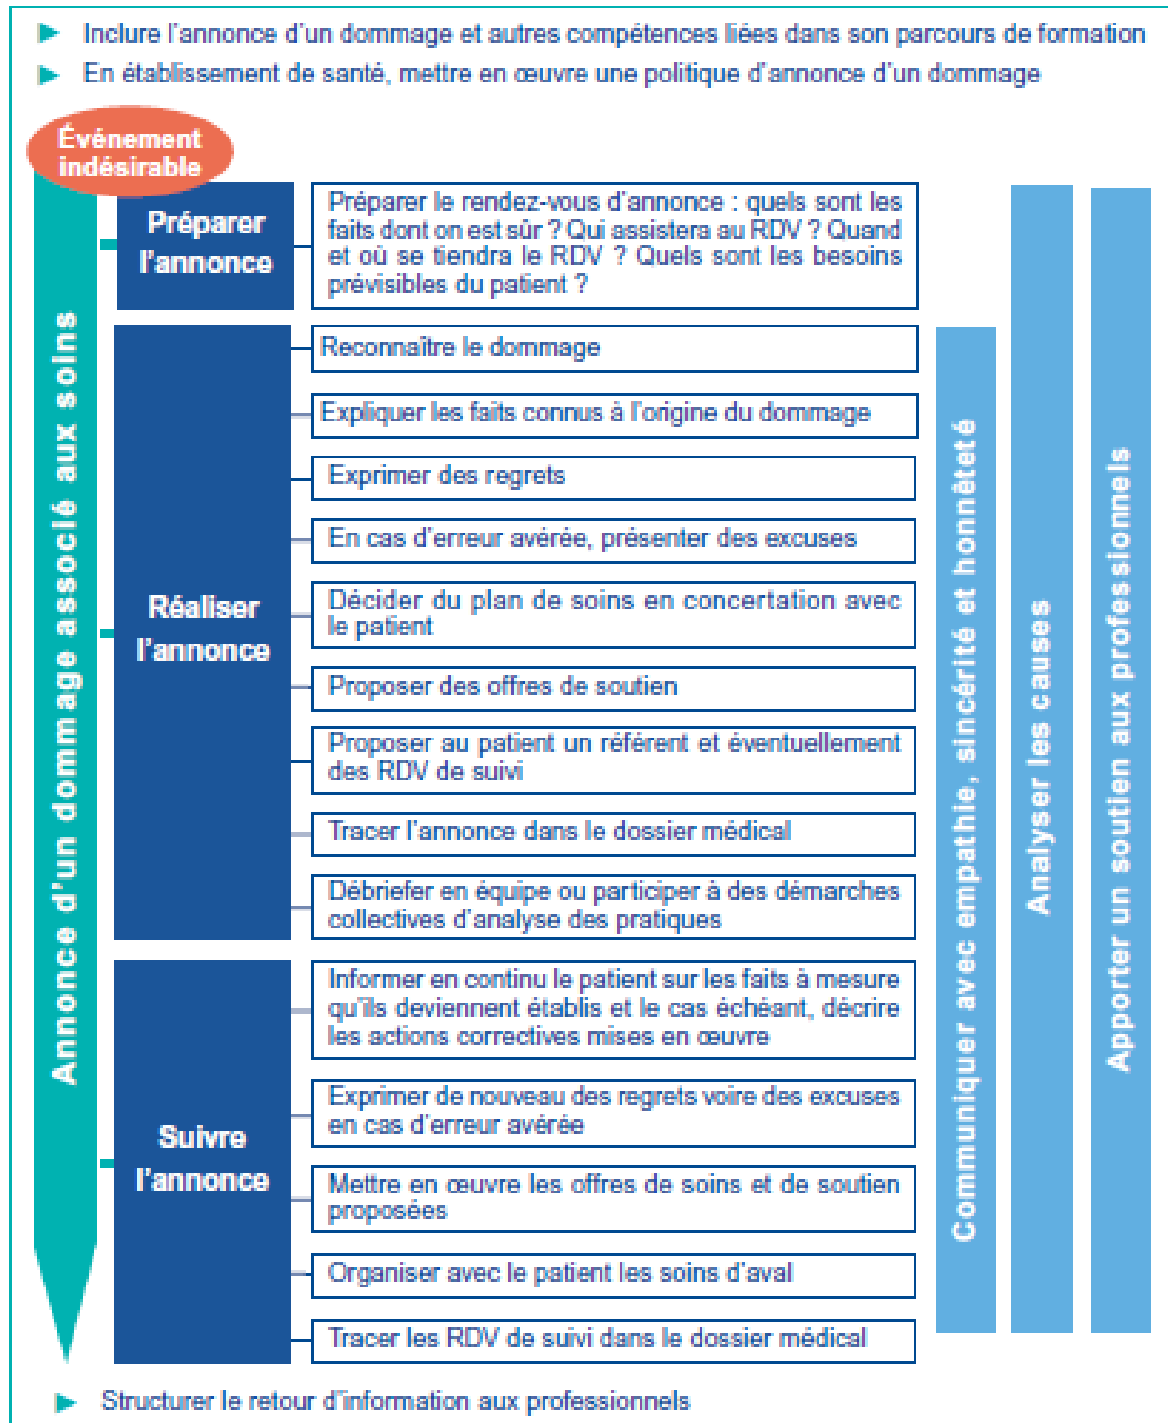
Inclure l'annonce d'un dommage et autres compétences liées dans son parcours de formation

En établissement de santé, mettre en œuvre une politique d'annonce d'un dommage

Événement indésirable

Annonce d'un dommage associé aux soins

Préparer l'annonce

Préparer le rendez-vous d'annonce : quels sont les faits dont on est sûr ? Qui assistera au RDV ? Quand et où se tiendra le RDV ? Quels sont les besoins prévisibles du patient ?

Réaliser l'annonce

Reconnaître le dommage

Expliquer les faits connus à l'origine du dommage

Exprimer des regrets

En cas d'erreur avérée, présenter des excuses

Décider du plan de soins en concertation avec le patient

Proposer des offres de soutien

Proposer au patient un référent et éventuellement des RDV de suivi

Tracer l'annonce dans le dossier médical

Débriefer en équipe ou participer à des démarches collectives d'analyse des pratiques

Suivre l'annonce

Informer en continu le patient sur les faits à mesure qu'ils deviennent établis et le cas échéant, décrire les actions correctives mises en œuvre

Exprimer de nouveau des regrets voire des excuses en cas d'erreur avérée

Mettre en œuvre les offres de soins et de soutien proposées

Organiser avec le patient les soins d'aval

Tracer les RDV de suivi dans le dossier médical

Communiquer avec empathie, sincérité et honnêteté

Analyser les causes

Apporter un soutien aux professionnels

Structurer le retour d'information aux professionnels